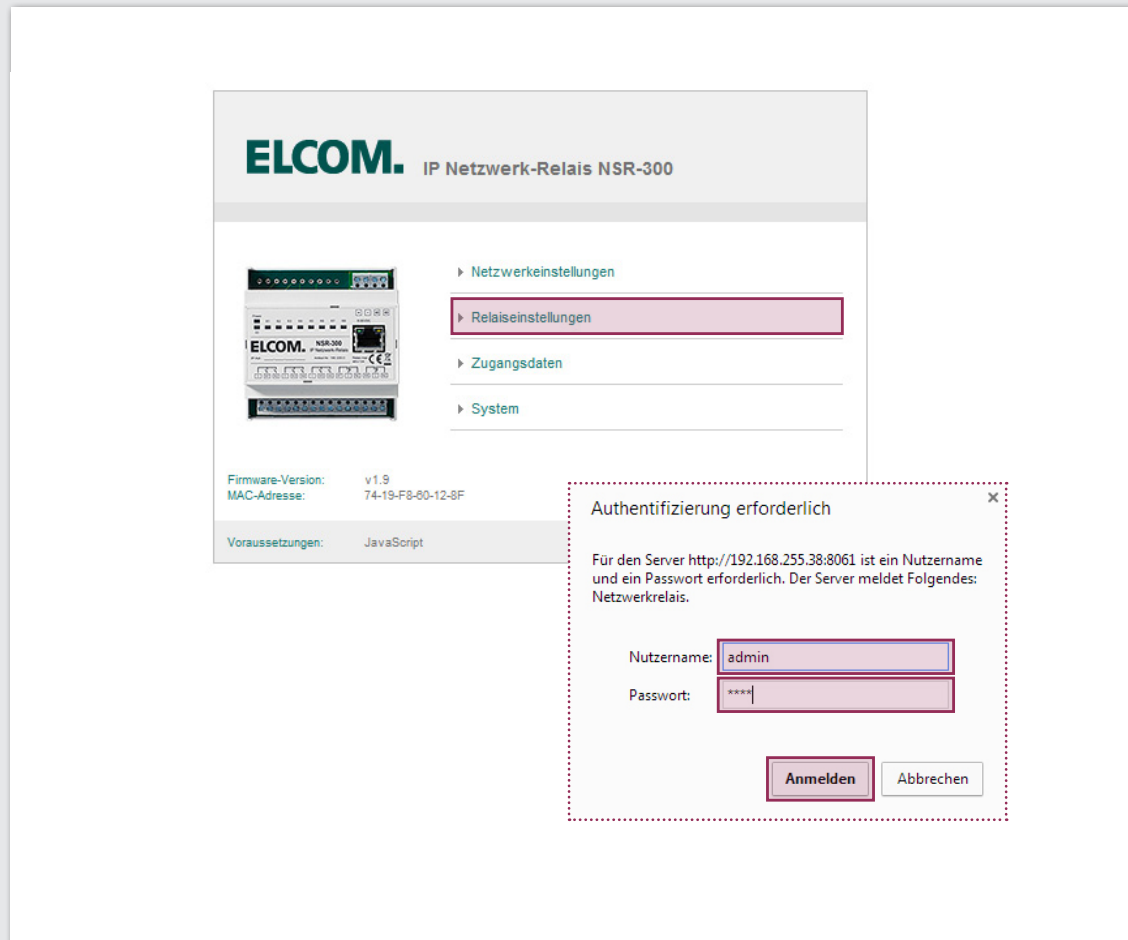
ELCOM. IP Netzwerk-Relais NSR-300

ELCOM. NSR-300 IP Netzwerk-Relais

Netzwerkeinstellungen

Relaiseinstellungen

Zugangsdaten

System

Firmware-Version: v1.9
MAC-Adresse: 74-19-F8-60-12-8F

Voraussetzungen: JavaScript

Authentifizierung erforderlich

×

Für den Server http://192.168.255.38:8061 ist ein Nutzername und ein Passwort erforderlich. Der Server meldet Folgendes: Netzwerkrelais.

Nutzername: admin

Passwort: ****

Anmelden

Abbrechen